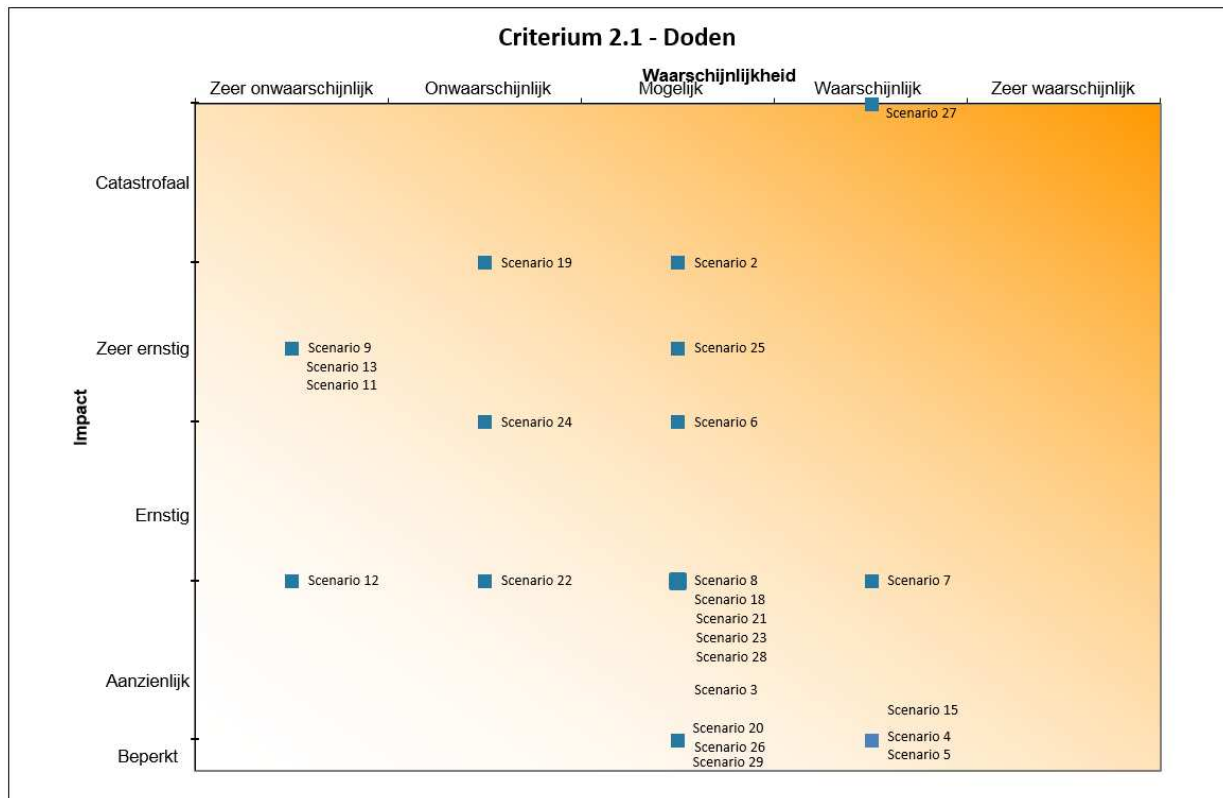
Criterium 2.1 - Doden

Waarschijnlijkheid

Zeer onwaarschijnlijk
Onwaarschijnlijk
Mogelijk
Waarschijnlijk
Zeer waarschijnlijk

Impact

Catastrofaal
Zeer ernstig
Ernstig
Aanzienlijk
Beperkt

Scenario 27
Scenario 19
Scenario 2
Scenario 9
Scenario 13
Scenario 11
Scenario 25
Scenario 24
Scenario 6
Scenario 12
Scenario 22
Scenario 8
Scenario 18
Scenario 21
Scenario 23
Scenario 28
Scenario 7
Scenario 3
Scenario 15
Scenario 20
Scenario 26
Scenario 29
Scenario 4
Scenario 5